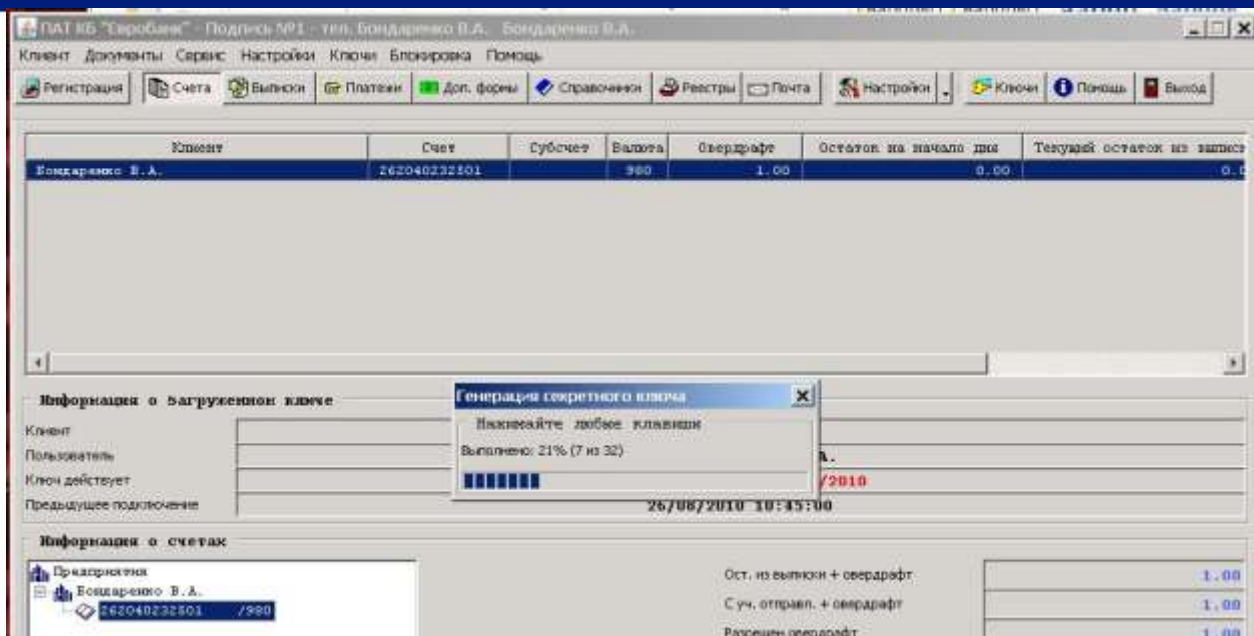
ПАТ КБ "Евробанк" - Подпись №1 - тел. Бондаренко В.А. Бондаренко В.А.

Клиент Документы Сервис Настройки Ключи Блокировка Помощь

Регистрация | Счета | Выписки | Платежи | Доп. формы | Справочники | Реестры | Почта | Настройки | Ключи | Помощь | Выход

| Клиент | Счет | Субсчет | Валюта | Овердрафт | Остаток на начало дня | Текущий остаток из выписк |
|---|---|---|---|---|---|---|
| Бондаренко В.А. | 262040232501 | | 980 | 1.00 | 0.00 | 0.0 |

Информация о загруженном ключе

Клиент

Пользователь

Ключ действует

Предыдущее подключение

А.

/2010

26/08/2010 10:45:00

Генерация секретного ключа

Нажимайте любые клавиши

Выполнено: 21% (7 из 32)

Информация о счетах

Предприятия

Бондаренко В.А.

262040232501 /980

Ост. из выписки + овердрафт 1.00

С уч. отправл. + овердрафт 1.00

Разрешен овердрафт 1.00